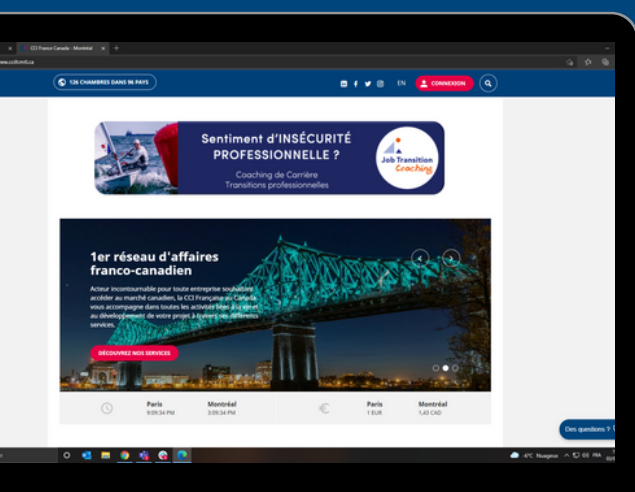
CCI France Canada - Montréal

www.ccifcmtl.ca

126 CHAMBRES DANS 96 PAYS

EN

CONNEXION

Sentiment d'INSÉCURITÉ PROFESSIONNELLE ?

Coaching de Carrière
Transitions professionnelles

Job Transition Coaching

1er réseau d'affaires franco-canadien

Acteur incontournable pour toute entreprise souhaitant accéder au marché canadien, la CCI Française au Canada vous accompagne dans toutes les activités liées à la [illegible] au développement de votre projet à travers nos différents services.

DÉCOUVREZ NOS SERVICES

| Paris 9:09:34 PM | Montréal 3:09:34 PM | Paris 1 EUR | Montréal 1,43 CAD |
|---|---|---|---|

Des questions ?

-6°C Nuageux